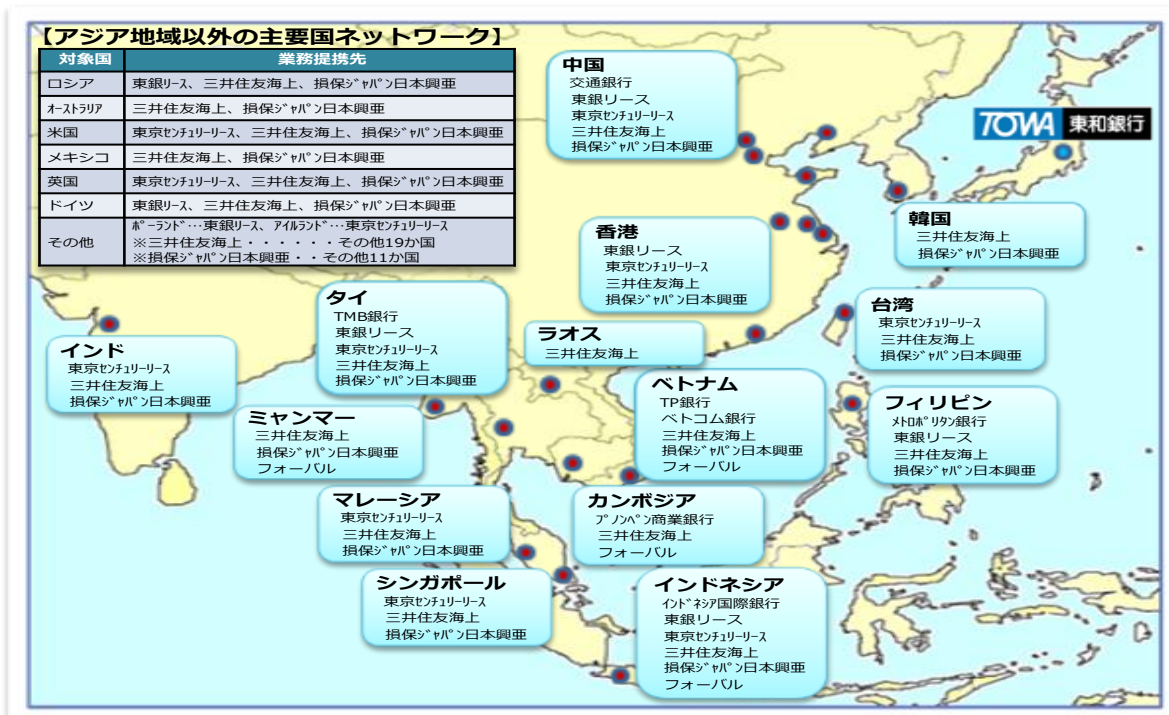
【アジア地域以外の主要国ネットワーク】

| 対象国 | 業務提携先 |
|---|---|
| ロシア | 東銀ﾘｰｽ、三井住友海上、損保ｼﾞｬﾊﾟﾝ日本興亜 |
| ｵｰｽﾄﾗﾘｱ | 三井住友海上、損保ｼﾞｬﾊﾟﾝ日本興亜 |
| 米国 | 東京ｾﾝﾁｭﾘｰﾘｰｽ、三井住友海上、損保ｼﾞｬﾊﾟﾝ日本興亜 |
| メキシコ | 三井住友海上、損保ｼﾞｬﾊﾟﾝ日本興亜 |
| 英国 | 東京ｾﾝﾁｭﾘｰﾘｰｽ、三井住友海上、損保ｼﾞｬﾊﾟﾝ日本興亜 |
| ドイツ | 東銀ﾘｰｽ、三井住友海上、損保ｼﾞｬﾊﾟﾝ日本興亜 |
| その他 | ﾎﾟｰﾗﾝﾄﾞ…東銀ﾘｰｽ、ｱｲﾙﾗﾝﾄﾞ…東京ｾﾝﾁｭﾘｰﾘｰｽ ※三井住友海上・・・・・・その他19か国 ※損保ｼﾞｬﾊﾟﾝ日本興亜・・その他11か国 |

中国
交通銀行
東銀リース
東京ｾﾝﾁｭﾘｰﾘｰｽ
三井住友海上
損保ｼﾞｬﾊﾟﾝ日本興亜

TOWA 東和銀行

韓国
三井住友海上
損保ｼﾞｬﾊﾟﾝ日本興亜

香港
東銀リース
東京ｾﾝﾁｭﾘｰﾘｰｽ
三井住友海上
損保ｼﾞｬﾊﾟﾝ日本興亜

台湾
東京ｾﾝﾁｭﾘｰﾘｰｽ
三井住友海上
損保ｼﾞｬﾊﾟﾝ日本興亜

タイ
TMB銀行
東銀リース
東京ｾﾝﾁｭﾘｰﾘｰｽ
三井住友海上
損保ｼﾞｬﾊﾟﾝ日本興亜

ラオス
三井住友海上

インド
東京ｾﾝﾁｭﾘｰﾘｰｽ
三井住友海上
損保ｼﾞｬﾊﾟﾝ日本興亜

ベトナム
TP銀行
ベトコム銀行
三井住友海上
損保ｼﾞｬﾊﾟﾝ日本興亜
フォーバル

フィリピン
ﾒﾄﾛﾎﾟﾘﾀﾝ銀行
東銀リース
三井住友海上
損保ｼﾞｬﾊﾟﾝ日本興亜

ミャンマー
三井住友海上
損保ｼﾞｬﾊﾟﾝ日本興亜
フォーバル

マレーシア
東京ｾﾝﾁｭﾘｰﾘｰｽ
三井住友海上
損保ｼﾞｬﾊﾟﾝ日本興亜

カンボジア
ﾌﾟﾉﾝﾍﾟﾝ商業銀行
三井住友海上
フォーバル

シンガポール
東京ｾﾝﾁｭﾘｰﾘｰｽ
三井住友海上
損保ｼﾞｬﾊﾟﾝ日本興亜

インドネシア
ｲﾝﾄﾞﾈｼｱ国際銀行
東銀リース
東京ｾﾝﾁｭﾘｰﾘｰｽ
三井住友海上
損保ｼﾞｬﾊﾟﾝ日本興亜
フォーバル